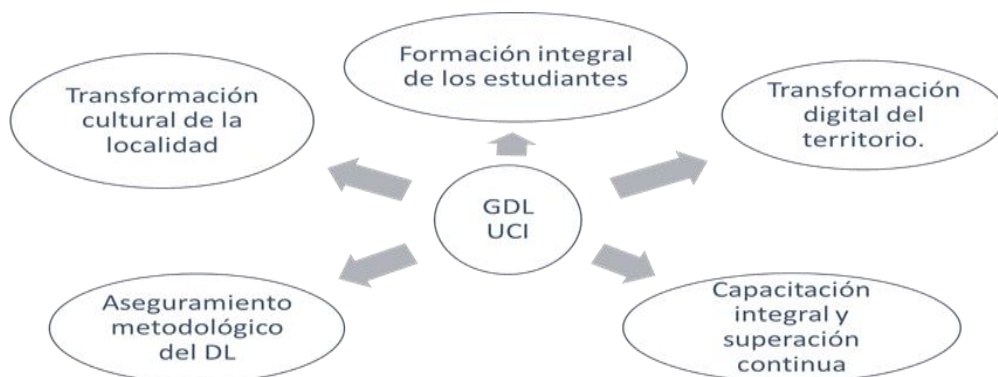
Formación integral de los estudiantes

Transformación cultural de la localidad

Transformación digital del territorio.

GDL UCI

Aseguramiento metodológico del DL

Capacitación integral y superación continua